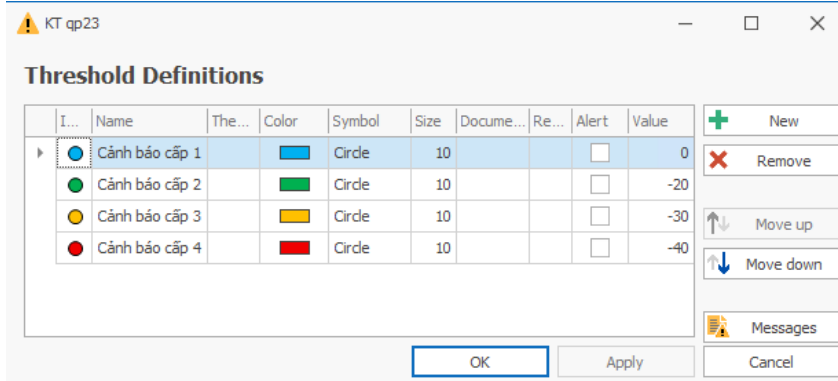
KT qp23

Threshold Definitions

| I... | Name | The... | Color | Symbol | Size | Docume... | Re... | Alert | Value |
|---|---|---|---|---|---|---|---|---|---|
| | Cảnh báo cấp 1 | | | Circle | 10 | | | | 0 |
| | Cảnh báo cấp 2 | | | Circle | 10 | | | | -20 |
| | Cảnh báo cấp 3 | | | Circle | 10 | | | | -30 |
| | Cảnh báo cấp 4 | | | Circle | 10 | | | | -40 |

New
Remove
Move up
Move down
Messages
OK
Apply
Cancel